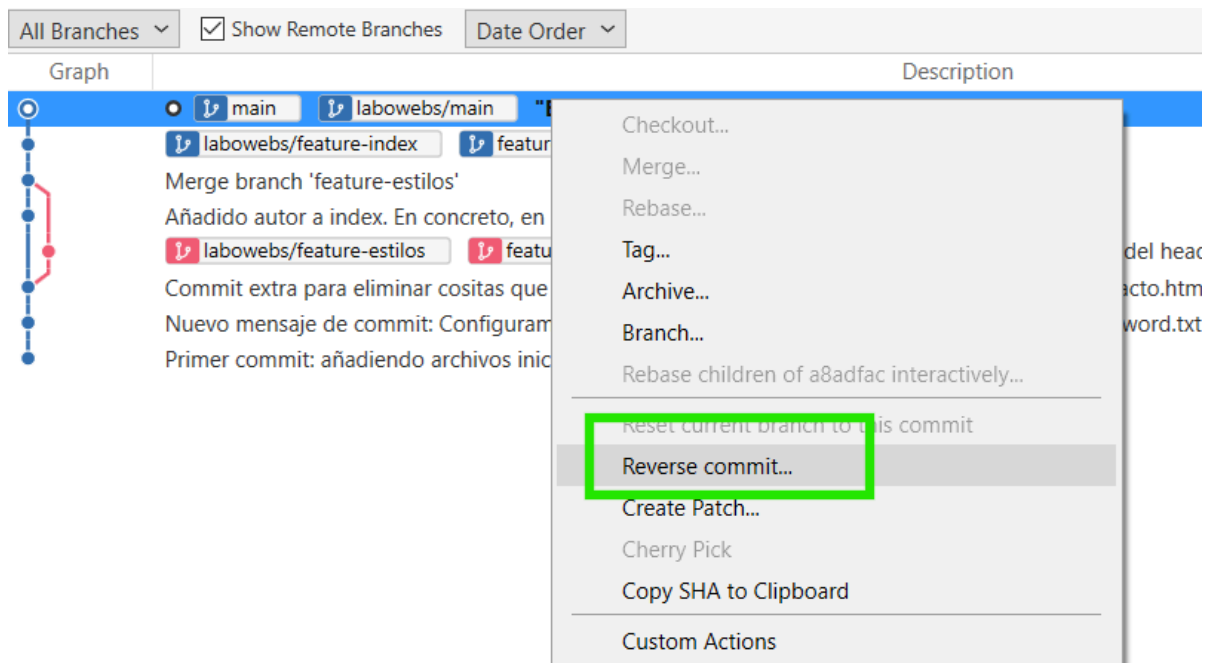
All Branches
Show Remote Branches
Date Order

Graph
Description

main
labowebs/main
"E

labowebs/feature-index
featur

Merge branch 'feature-estilos'

Añadido autor a index. En concreto, en

labowebs/feature-estilos
featu
del head

Commit extra para eliminar cositas que
acto.htm

Nuevo mensaje de commit: Configuram
word.txt

Primer commit: añadiendo archivos inic

Checkout...
Merge...
Rebase...
Tag...
Archive...
Branch...
Rebase children of a8adfac interactively...
Reset current branch to this commit
Reverse commit...
Create Patch...
Cherry Pick
Copy SHA to Clipboard
Custom Actions